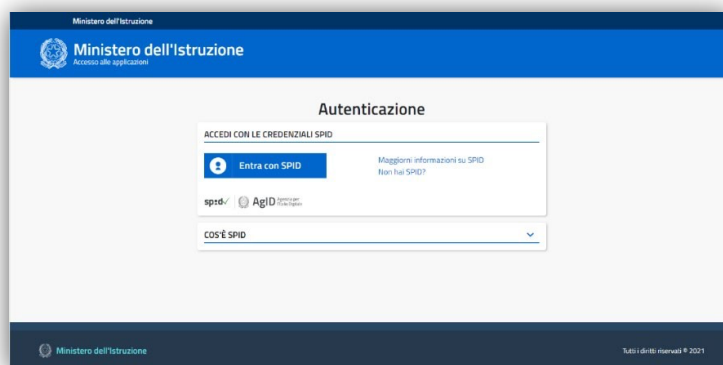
Ministero dell'Istruzione

Ministero dell'Istruzione
Accesso alle applicazioni

Autenticazione

ACCEDI CON LE CREDENZIALI SPID

Entra con SPID

Maggiori informazioni su SPID
Non hai SPID?

spid AgID Agenzia per l'Italia Digitale

COS'È SPID

Ministero dell'Istruzione

Tutti i diritti riservati © 2021